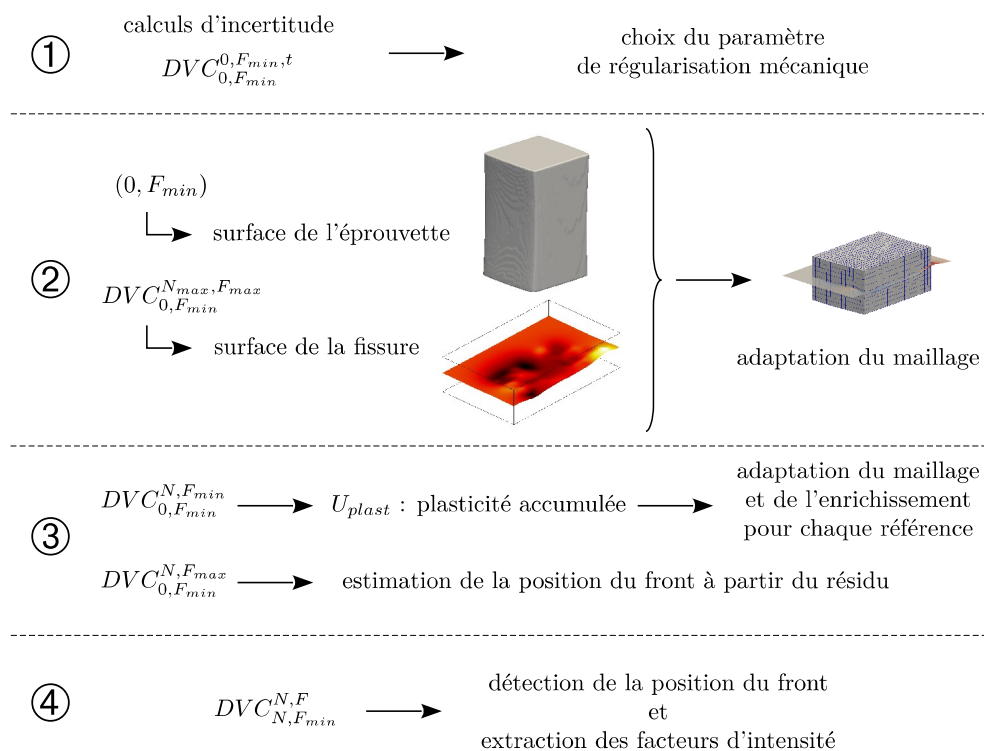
①

calculs d'incertitude
$DVC_{0,F_{min}}^{0,F_{min},t}$

choix du paramètre
de régularisation mécanique

②

$(0, F_{min})$

surface de l'éprouvette

$DVC_{0,F_{min}}^{N_{max},F_{max}}$

surface de la fissure

adaptation du maillage

③

$DVC_{0,F_{min}}^{N,F_{min}}$

$U_{plast}$ : plasticité accumulée

adaptation du maillage
et de l'enrichissement
pour chaque référence

$DVC_{0,F_{min}}^{N,F_{max}}$

estimation de la position du front à partir du résidu

④

$DVC_{N,F_{min}}^{N,F}$

détection de la position du front
et
extraction des facteurs d'intensité